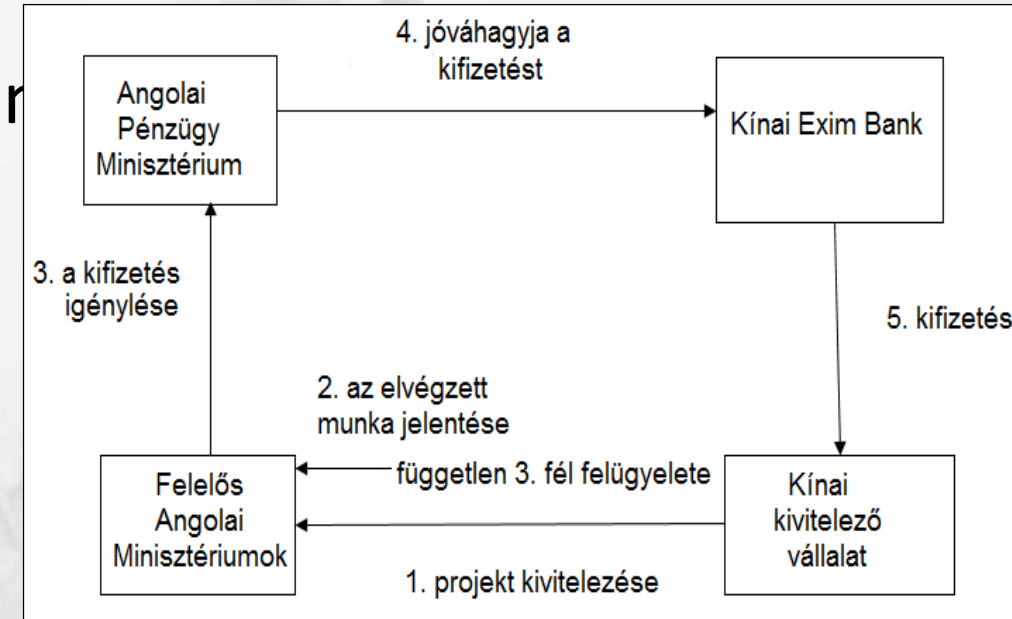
n

Angolai Pénzügy Minisztérium

4. jóváhagyja a kifizetést

Kínai Exim Bank

3. a kifizetés igénylése

5. kifizetés

2. az elvégzett munka jelentése

Felelős Angolai Minisztériumok

független 3. fél felügyelete

Kínai kivitelező vállalat

1. projekt kivitelezése